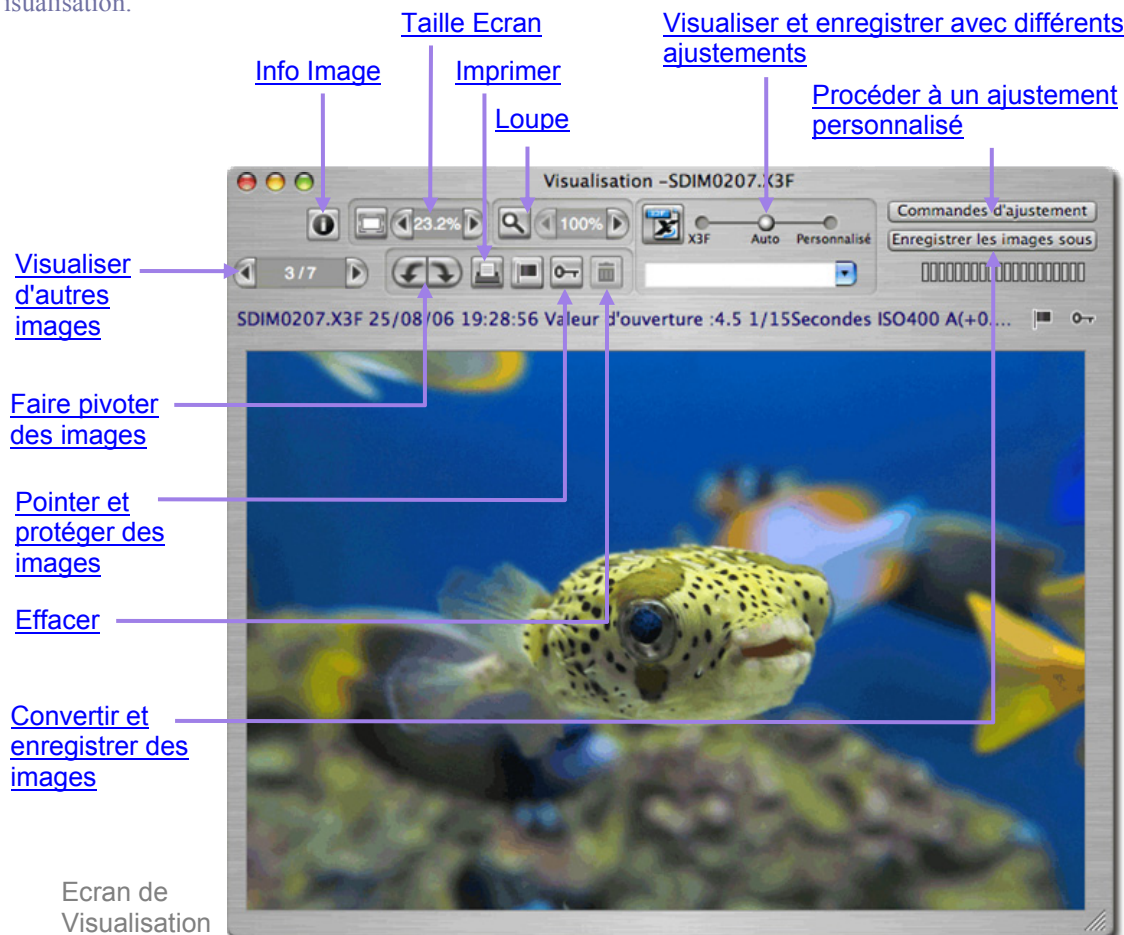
isualisation.

Taille Ecran

Visualiser et enregistrer avec différents ajustements

Info Image

Imprimer

Loupe

Procéder à un ajustement personnalisé

Visualisation -SDIM0207.X3F

23.2%

100%

X3F

Auto

Personnalisé

Commandes d'ajustement

Enregistrer les images sous

Visualiser d'autres images

3/7

SDIM0207.X3F 25/08/06 19:28:56 Valeur d'ouverture :4.5 1/15Secondes ISO400 A(+0....

Faire pivoter des images

Pointer et protéger des images

Effacer

Convertir et enregistrer des images

Ecran de Visualisation